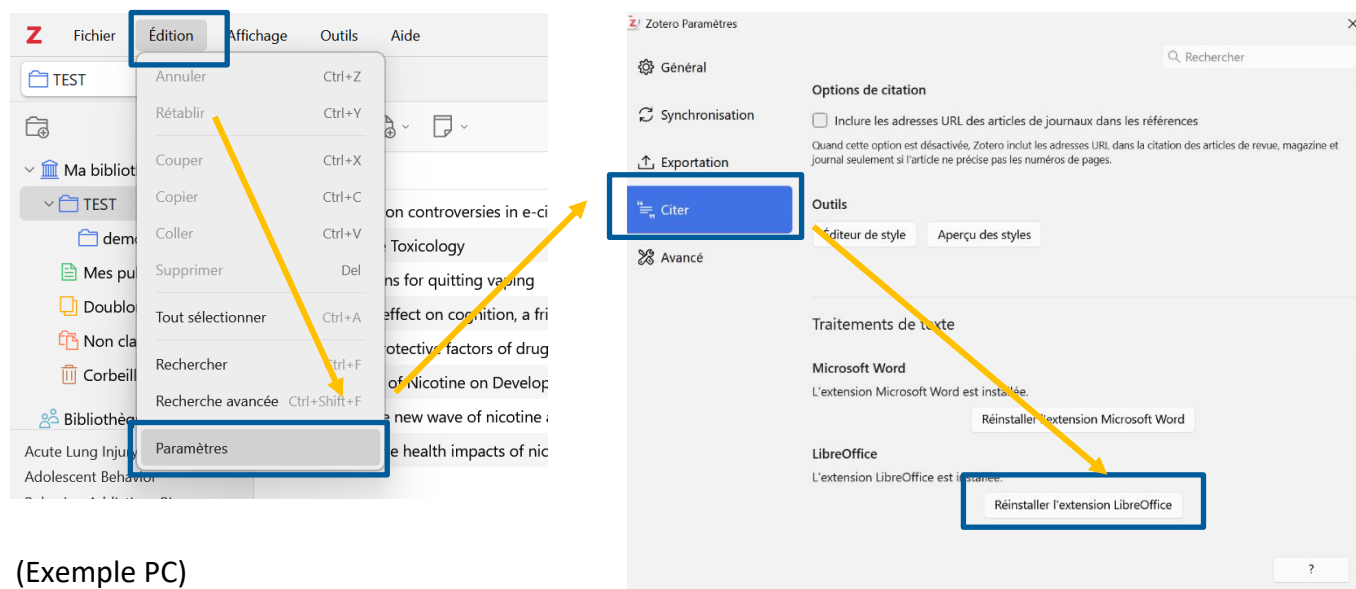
Z Fichier Édition Affichage Outils Aide

TEST

Annuler Ctrl+Z
Rétablir Ctrl+Y
Couper Ctrl+X
Copier Ctrl+C
Coller Ctrl+V
Supprimer Del
Tout sélectionner Ctrl+A
Rechercher Ctrl+F
Recherche avancée Ctrl+Shift+F
Paramètres

Ma biblioth
TEST
demo
Mes pu
Doublo
Non cla
Corbeill
Bibliothè

on controversies in e-ci
e Toxicology
ns for quitting vaping
effect on cognition, a fri
otective factors of drug
of Nicotine on Develop
new wave of nicotine a
e health impacts of nic

Acute Lung Injury
Adolescent Behavior

(Exemple PC)

Zotero Paramètres

Rechercher

Général
Synchronisation
Exportation
Citer
Avancé

Options de citation

Inclure les adresses URL des articles de journaux dans les références

Quand cette option est désactivée, Zotero inclut les adresses URL dans la citation des articles de revue, magazine et journal seulement si l'article ne précise pas les numéros de pages.

Outils

Éditeur de style
Aperçu des styles

Traitements de texte

Microsoft Word

L'extension Microsoft Word est installée.

Réinstaller l'extension Microsoft Word

LibreOffice

L'extension LibreOffice est installée.

Réinstaller l'extension LibreOffice

?